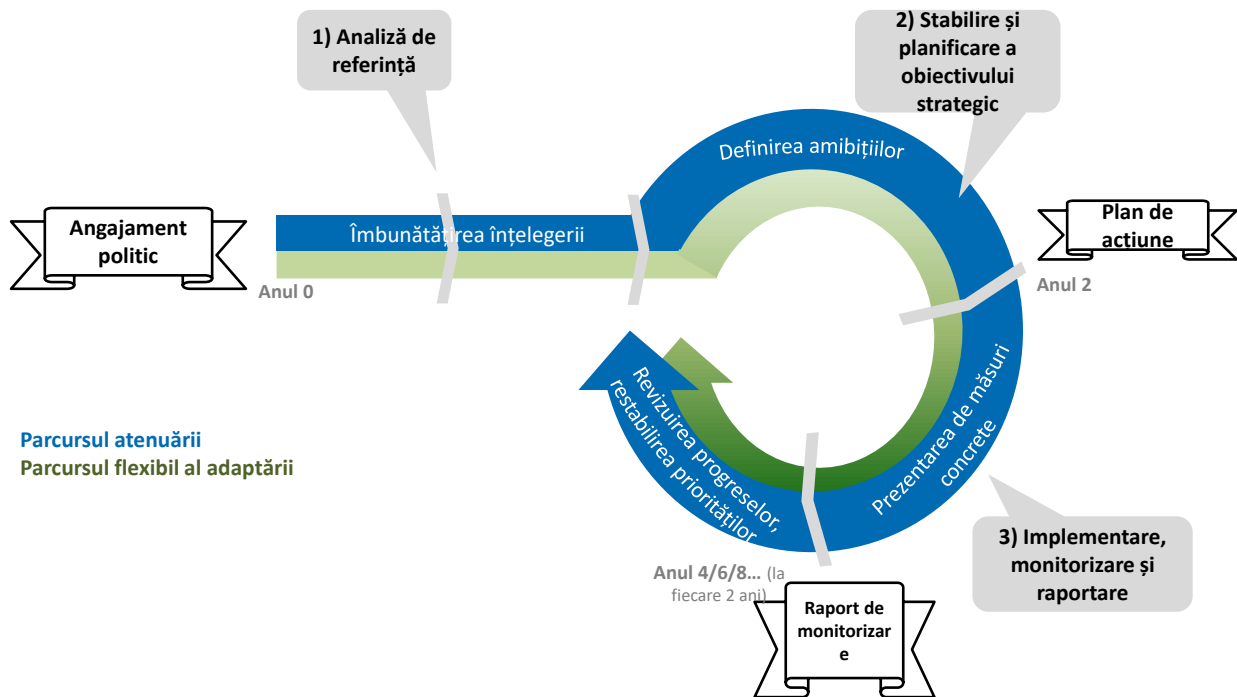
1) Analiză de referință

2) Stabilire și planificare a obiectivului strategic

Angajament politic

Îmbunătățirea înțelegerii

Anul 0

Definirea amibițiilor

Plan de acțiune

Anul 2

Prezentarea de măsuri concrete

Revizuirea progreselor, restabilirea priorităților

Parcursul atenuării
Parcursul flexibil al adaptării

3) Implementare, monitorizare și raportare

Anul 4/6/8… (la fiecare 2 ani)

Raport de monitorizare